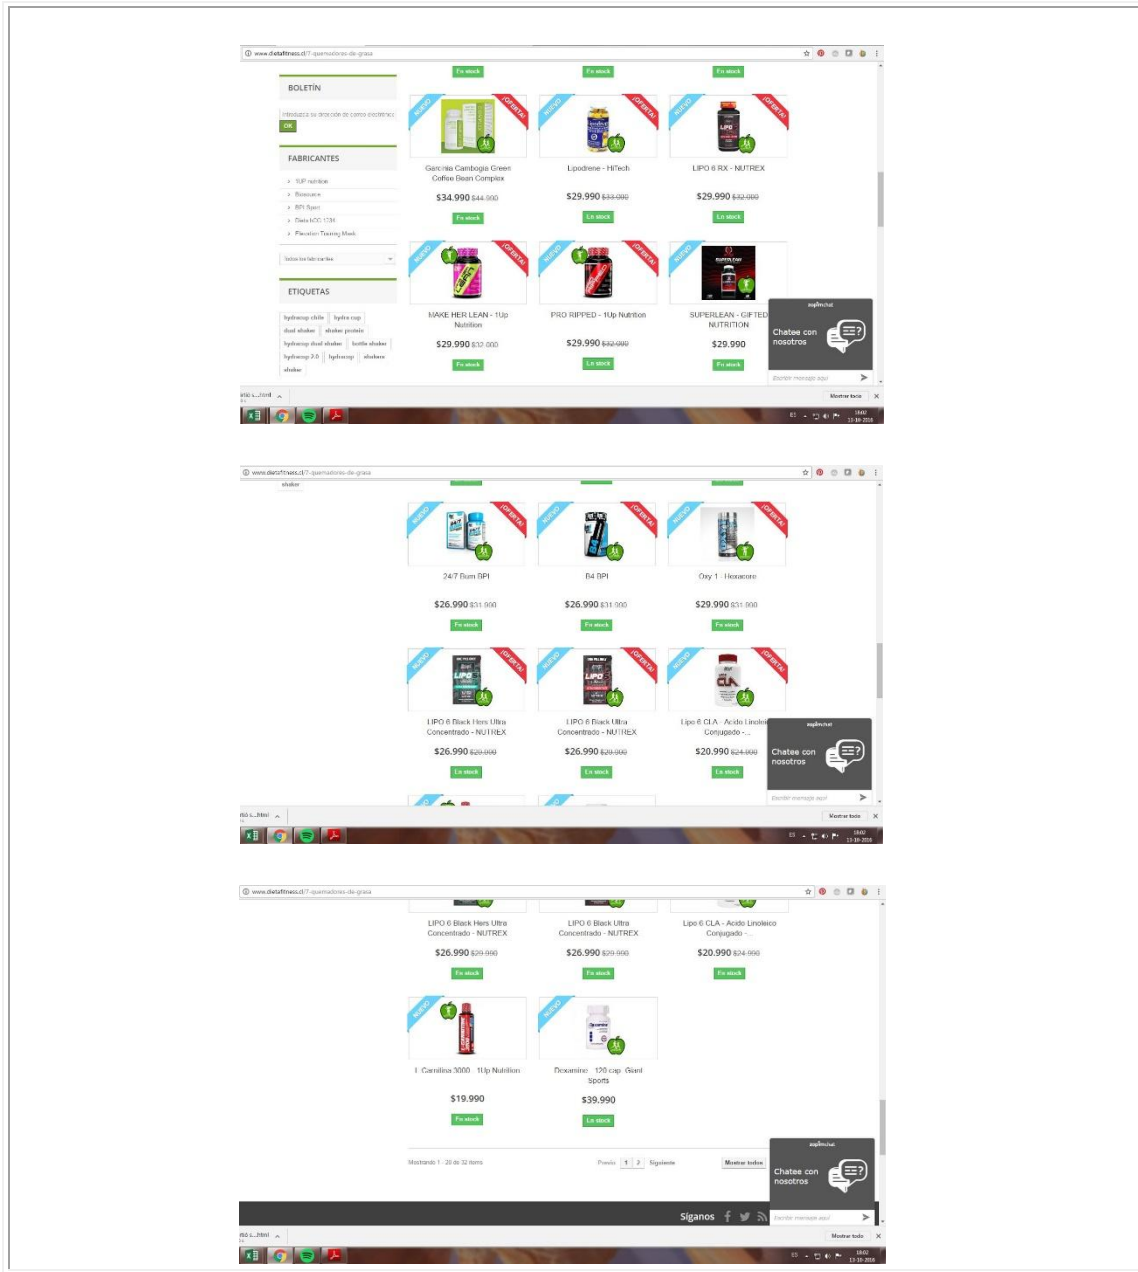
www.dietafitness.cl/7-quemadores-de-grasa

En stock
En stock
En stock

BOLETÍN

Introduzca su dirección de correo electrónico
OK

FABRICANTES

SUP nutrition
Bioscience
BPI Sport
Dieta ACG 1234
Elevation Training Mask

Todos los fabricantes

ETIQUETAS

hydracup chile
hydra cup
dual shaker
shaker protein
hydracup dual shaker
bottle shaker
hydracup 2.0
hydracup
shaker
shaker

NUEVO ¡OFERTA!
Garcinia Cambogia Green Coffee Bean Complex
$34.990 $44.990
En stock

NUEVO ¡OFERTA!
Lipodrene - HiTech
$29.990 $33.990
En stock

NUEVO ¡OFERTA!
LIPO 6 RX - NUTREX
$29.990 $32.990
En stock

NUEVO ¡OFERTA!
MAKE HER LEAN - 1Up Nutrition
$29.990 $32.990
En stock

NUEVO ¡OFERTA!
PRO RIPPED - 1Up Nutrition
$29.990 $32.990
En stock

NUEVO
SUPERLEAN - GIFTED NUTRITION
$29.990
En stock

zopim chat
Chatee con nosotros
Escribir mensaje aquí

Mostrar todo

www.dietafitness.cl/7-quemadores-de-grasa

NUEVO ¡OFERTA!
24/7 Burn BPI
$26.990 $31.990
En stock

NUEVO ¡OFERTA!
B4 BPI
$26.990 $31.990
En stock

NUEVO ¡OFERTA!
Oxy 1 - Hexacore
$29.990 $31.990
En stock

NUEVO ¡OFERTA!
LIPO 6 Black Hers Ultra Concentrado - NUTREX
$26.990 $29.990
En stock

NUEVO ¡OFERTA!
LIPO 6 Black Ultra Concentrado - NUTREX
$26.990 $29.990
En stock

NUEVO ¡OFERTA!
Lipo 6 CLA - Acido Linoleico Conjugado -...
$20.990 $24.990
En stock

zopim chat
Chatee con nosotros
Escribir mensaje aquí

Mostrar todo

www.dietafitness.cl/7-quemadores-de-grasa

LIPO 6 Black Hers Ultra Concentrado - NUTREX
$26.990 $29.990
En stock

LIPO 6 Black Ultra Concentrado - NUTREX
$26.990 $29.990
En stock

Lipo 6 CLA - Acido Linoleico Conjugado -...
$20.990 $24.990
En stock

NUEVO
L-Carnitina 3000 - 1Up Nutrition
$19.990
En stock

NUEVO
Dexamine - 120 cap Giant Sports
$39.990
En stock

Mostrando 1 - 20 de 32 items
Previo 1 2 Siguiente
Mostrar todos

zopim chat
Chatee con nosotros
Escribir mensaje aquí

Síganos

Mostrar todo